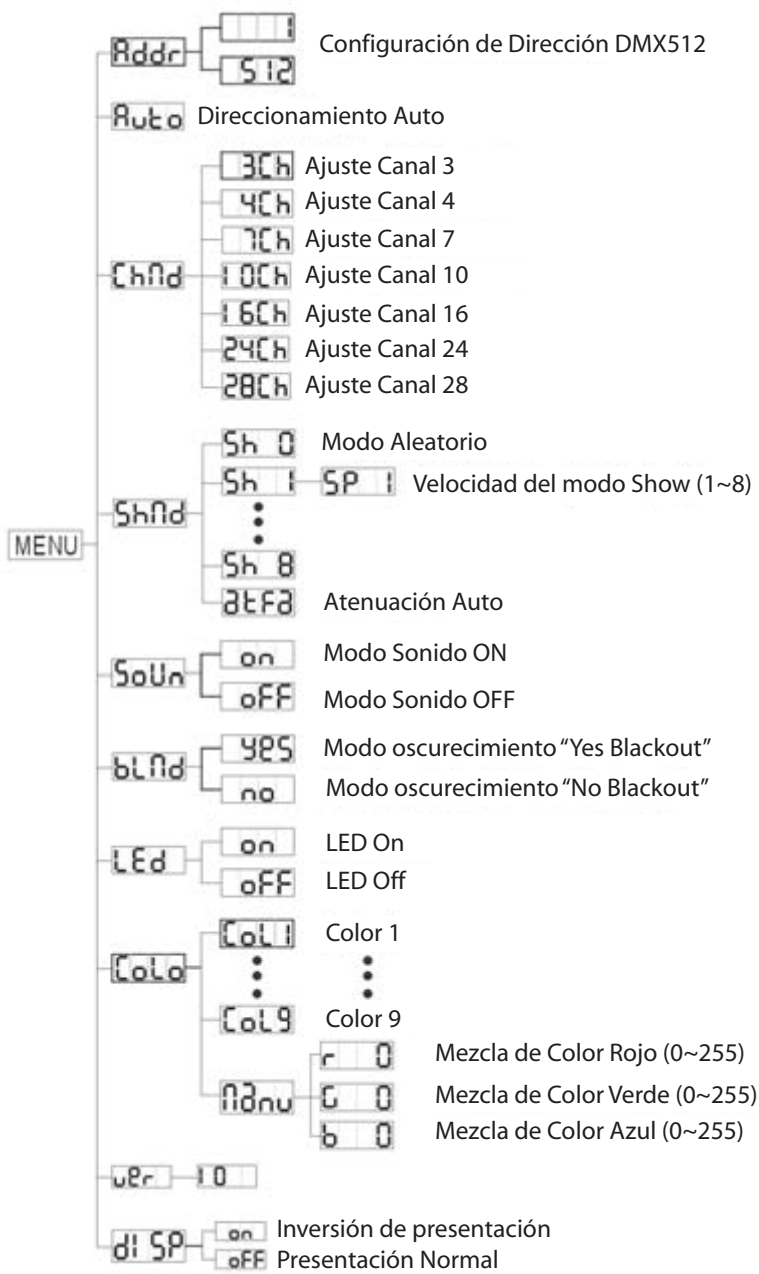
MENU

Addr
1
512
Configuración de Dirección DMX512

Auto Direccionamiento Auto

ChNd
3Ch Ajuste Canal 3
4Ch Ajuste Canal 4
7Ch Ajuste Canal 7
10Ch Ajuste Canal 10
16Ch Ajuste Canal 16
24Ch Ajuste Canal 24
28Ch Ajuste Canal 28

ShNd
Sh 0 Modo Aleatorio
Sh 1 SP 1 Velocidad del modo Show (1~8)
⋮
Sh 8
dtFd Atenuación Auto

SoUn
on Modo Sonido ON
oFF Modo Sonido OFF

bLNd
YES Modo oscurecimiento "Yes Blackout"
no Modo oscurecimiento "No Blackout"

LEd
on LED On
oFF LED Off

CoLo
CoL1 Color 1
⋮ ⋮
CoL9 Color 9
NAnu
r 0 Mezcla de Color Rojo (0~255)
G 0 Mezcla de Color Verde (0~255)
b 0 Mezcla de Color Azul (0~255)

uEr 10

dISP
on Inversión de presentación
oFF Presentación Normal